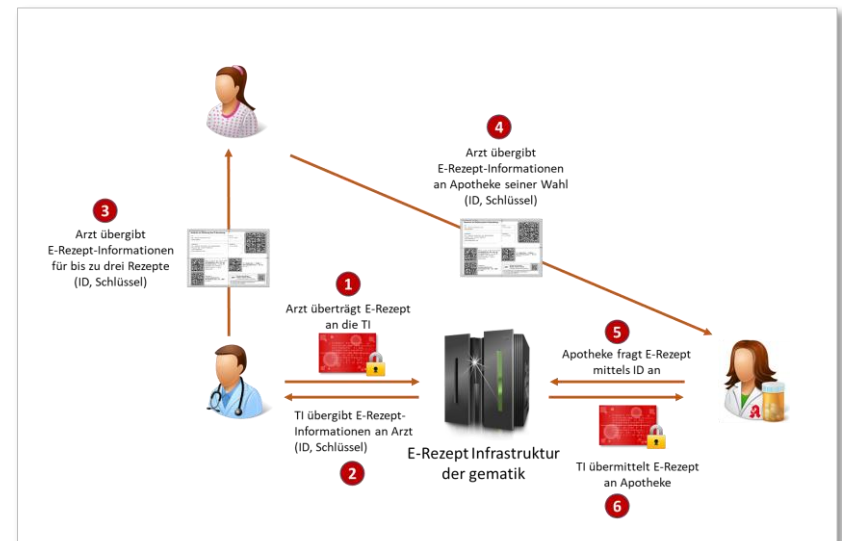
4
Arzt übergibt E-Rezept-Informationen an Apotheke seiner Wahl (ID, Schlüssel)

3
Arzt übergibt E-Rezept-Informationen für bis zu drei Rezepte (ID, Schlüssel)

1
Arzt überträgt E-Rezept an die TI

5
Apotheke fragt E-Rezept mittels ID an

TI übergibt E-Rezept-Informationen an Arzt (ID, Schlüssel)

2

E-Rezept Infrastruktur der gematik

TI übermittelt E-Rezept an Apotheke

6